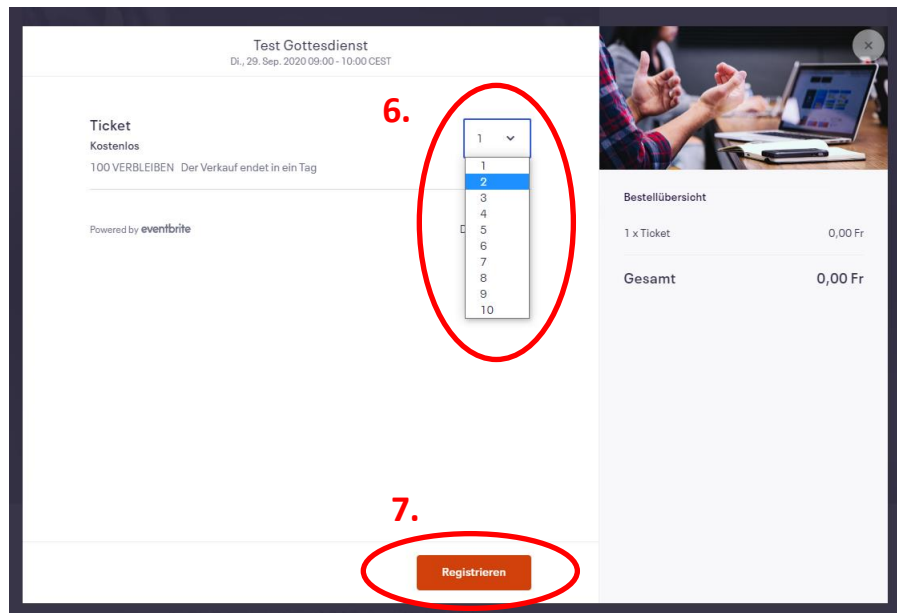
Test Gottesdienst
Di., 29. Sep. 2020 09:00 - 10:00 CEST

6.

Ticket
Kostenlos
100 VERBLEIBEN Der Verkauf endet in ein Tag

1
1
2
3
4
5
6
7
8
9
10

Powered by eventbrite

D

Bestellübersicht
1 x Ticket 0,00 Fr
Gesamt 0,00 Fr

7.

Registrieren